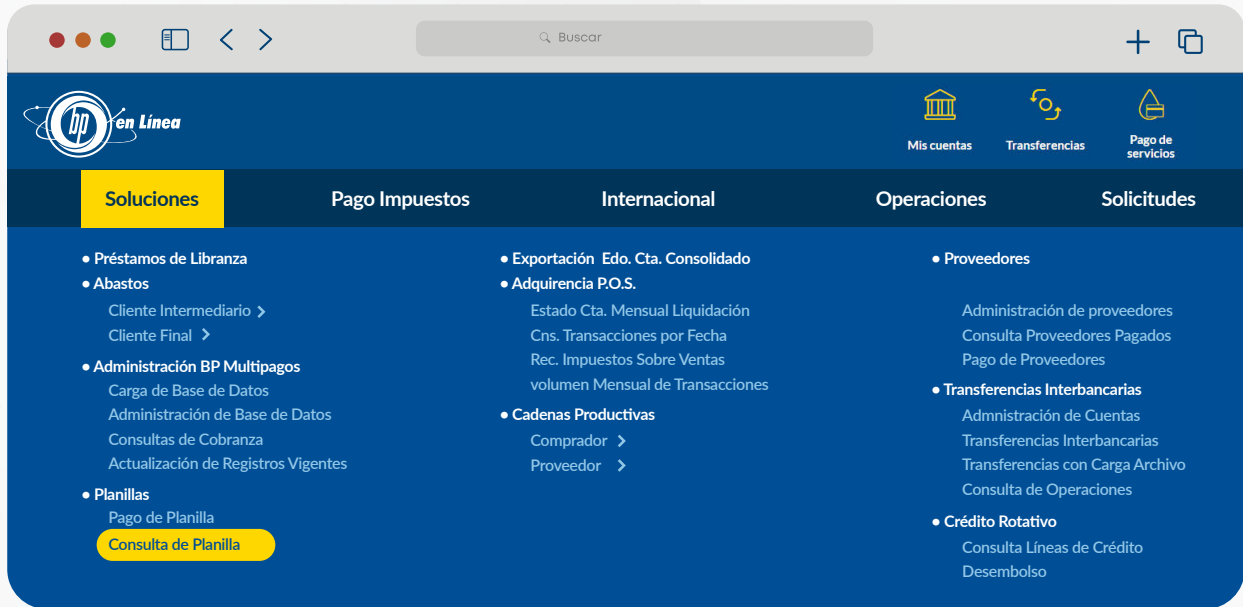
Buscar

bp en Línea

Mis cuentas
Transferencias
Pago de servicios

Soluciones
Pago Impuestos
Internacional
Operaciones
Solicitudes

• Préstamos de Libranza
• Abastos
Cliente Intermediario >
Cliente Final >
• Administración BP Multipagos
Carga de Base de Datos
Administración de Base de Datos
Consultas de Cobranza
Actualización de Registros Vigentes
• Planillas
Pago de Planilla
Consulta de Planilla

• Exportación Edo. Cta. Consolidado
• Adquirencia P.O.S.
Estado Cta. Mensual Liquidación
Cns. Transacciones por Fecha
Rec. Impuestos Sobre Ventas
volumen Mensual de Transacciones
• Cadenas Productivas
Comprador >
Proveedor >

• Proveedores
Administración de proveedores
Consulta Proveedores Pagados
Pago de Proveedores
• Transferencias Interbancarias
Admnistración de Cuentas
Transferencias Interbancarias
Transferencias con Carga Archivo
Consulta de Operaciones
• Crédito Rotativo
Consulta Líneas de Crédito
Desembolso